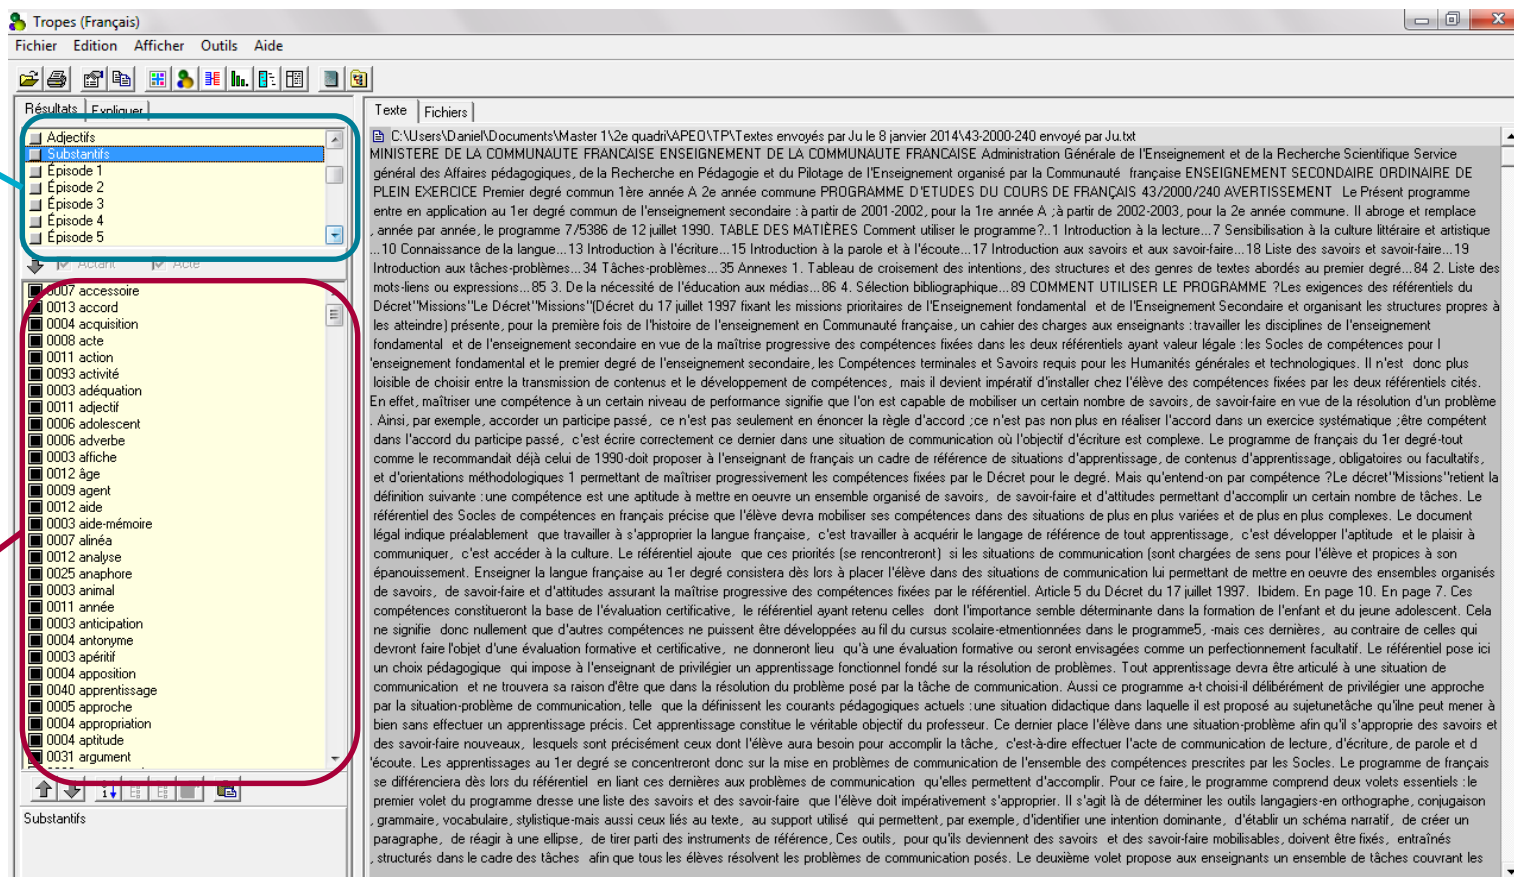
Tropes (Français)

Fichier Edition Afficher Outils Aide

Résultats | Expliquer

Adjectifs
Substantifs
Épisode 1
Épisode 2
Épisode 3
Épisode 4
Épisode 5

Acteur Acte

0007 accessoire
0013 accord
0004 acquisition
0008 acte
0011 action
0093 activité
0003 adéquation
0011 adjectif
0006 adolescent
0006 adverbe
0003 affiche
0012 âge
0009 agent
0012 aide
0003 aide-mémoire
0007 alinéa
0012 analyse
0025 anaphore
0003 animal
0011 année
0003 anticipation
0004 antonyme
0003 apéritif
0004 apposition
0040 apprentissage
0005 approche
0004 appropriation
0004 aptitude
0031 argument

Substantifs

Texte | Fichiers

C:\Users\Daniel\Documents\Master 1\2e quadri\APEO\TP\Textes envoyés par Ju le 8 janvier 2014\43-2000-240 envoyé par Ju.txt

MINISTERE DE LA COMMUNAUTE FRANCAISE ENSEIGNEMENT DE LA COMMUNAUTE FRANCAISE Administration Générale de l'Enseignement et de la Recherche Scientifique Service général des Affaires pédagogiques, de la Recherche en Pédagogie et du Pilotage de l'Enseignement organisé par la Communauté française ENSEIGNEMENT SECONDAIRE ORDINAIRE DE PLEIN EXERCICE Premier degré commun 1ère année A 2e année commune PROGRAMME D'ETUDES DU COURS DE FRANÇAIS 43/2000/240 AVERTISSEMENT Le Présent programme entre en application au 1er degré commun de l'enseignement secondaire : à partir de 2001-2002, pour la 1re année A ; à partir de 2002-2003, pour la 2e année commune. Il abroge et remplace , année par année, le programme 7/5386 de 12 juillet 1990. TABLE DES MATIÈRES Comment utiliser le programme?..1 Introduction à la lecture...7 Sensibilisation à la culture littéraire et artistique ...10 Connaissance de la langue...13 Introduction à l'écriture...15 Introduction à la parole et à l'écoute...17 Introduction aux savoirs et aux savoir-faire...18 Liste des savoirs et savoir-faire...19 Introduction aux tâches-problèmes...34 Tâches-problèmes...35 Annexes 1. Tableau de croisement des intentions, des structures et des genres de textes abordés au premier degré...84 2. Liste des mots-liens ou expressions...85 3. De la nécessité de l'éducation aux médias...86 4. Sélection bibliographique...89 COMMENT UTILISER LE PROGRAMME ?Les exigences des référentiels du Décret"Missions"Le Décret"Missions"(Décret du 17 juillet 1997 fixant les missions prioritaires de l'Enseignement fondamental et de l'Enseignement Secondaire et organisant les structures propres à les atteindre) présente, pour la première fois de l'histoire de l'enseignement en Communauté française, un cahier des charges aux enseignants :travailler les disciplines de l'enseignement fondamental et de l'enseignement secondaire en vue de la maîtrise progressive des compétences fixées dans les deux référentiels ayant valeur légale :les Socles de compétences pour l'enseignement fondamental et le premier degré de l'enseignement secondaire, les Compétences terminales et Savoirs requis pour les Humanités générales et technologiques. Il n'est donc plus loisible de choisir entre la transmission de contenus et le développement de compétences, mais il devient impératif d'installer chez l'élève des compétences fixées par les deux référentiels cités. En effet, maîtriser une compétence à un certain niveau de performance signifie que l'on est capable de mobiliser un certain nombre de savoirs, de savoir-faire en vue de la résolution d'un problème . Ainsi, par exemple, accorder un participe passé, ce n'est pas seulement en énoncer la règle d'accord ;ce n'est pas non plus en réaliser l'accord dans un exercice systématique ;être compétent dans l'accord du participe passé, c'est écrire correctement ce dernier dans une situation de communication où l'objectif d'écriture est complexe. Le programme de français du 1er degré-tout comme le recommandait déjà celui de 1990-doit proposer à l'enseignant de français un cadre de référence de situations d'apprentissage, de contenus d'apprentissage, obligatoires ou facultatifs, et d'orientations méthodologiques 1 permettant de maîtriser progressivement les compétences fixées par le Décret pour le degré. Mais qu'entend-on par compétence ?Le décret"Missions"retient la définition suivante :une compétence est une aptitude à mettre en oeuvre un ensemble organisé de savoirs, de savoir-faire et d'attitudes permettant d'accomplir un certain nombre de tâches. Le référentiel des Socles de compétences en français précise que l'élève devra mobiliser ses compétences dans des situations de plus en plus variées et de plus en plus complexes. Le document légal indique préalablement que travailler à s'approprier la langue française, c'est travailler à acquérir le langage de référence de tout apprentissage, c'est développer l'aptitude et le plaisir à communiquer, c'est accéder à la culture. Le référentiel ajoute que ces points (se rencontreront) si les situations de communication (sont chargées de sens pour l'élève et propices à son épanouissement. Enseigner la langue française au 1er degré consistera dès lors à placer l'élève dans des situations de communication lui permettant de mettre en oeuvre des ensembles organisés de savoirs, de savoir-faire et d'attitudes assurant la maîtrise progressive des compétences fixées par le référentiel. Article 5 du Décret du 17 juillet 1997. Ibidem. En page 10. En page 7. Ces compétences constitueront la base de l'évaluation certificative, le référentiel ayant retenu celles dont l'importance semble déterminante dans la formation de l'enfant et du jeune adolescent. Cela ne signifie donc nullement que d'autres compétences ne puissent être développées au fil du cursus scolaire-etmentionnées dans le programme5, -mais ces dernières, au contraire de celles qui devront faire l'objet d'une évaluation formative et certificative, ne donneront lieu qu'à une évaluation formative ou seront envisagées comme un perfectionnement facultatif. Le référentiel pose ici un choix pédagogique qui impose à l'enseignant de privilégier un apprentissage fonctionnel fondé sur la résolution de problèmes. Tout apprentissage devra être articulé à une situation de communication et ne trouvera sa raison d'être que dans la résolution du problème posé par la tâche de communication. Aussi ce programme a-t choisi-il délibérément de privilégier une approche par la situation-problème de communication, telle que la définissent les courants pédagogiques actuels :une situation didactique dans laquelle il est proposé au sujetunetâche qu'il ne peut mener à bien sans effectuer un apprentissage précis. Cet apprentissage constitue le véritable objectif du professeur. Ce dernier place l'élève dans une situation-problème afin qu'il s'approprie des savoirs et des savoir-faire nouveaux, lesquels sont précisément ceux dont l'élève aura besoin pour accomplir la tâche, c'est-à-dire effectuer l'acte de communication de lecture, d'écriture, de parole et d 'écoute. Les apprentissages au 1er degré se concentreront donc sur la mise en problèmes de communication de l'ensemble des compétences prescrites par les Socles. Le programme de français se différenciera dès lors du référentiel en liant ces dernières aux problèmes de communication qu'elles permettent d'accomplir. Pour ce faire, le programme comprend deux volets essentiels :le premier volet du programme dresse une liste des savoirs et des savoir-faire que l'élève doit impérativement s'approprier. Il s'agit là de déterminer les outils langagiers-en orthographe, conjugaison , grammaire, vocabulaire, stylistique-mais aussi ceux liés au texte, au support utilisé qui permettent, par exemple, d'identifier une intention dominante, d'établir un schéma narratif, de créer un paragraphe, de réagir à une ellipse, de tirer parti des instruments de référence, Ces outils, pour qu'ils deviennent des savoirs et des savoir-faire mobilisables, doivent être fixés, entraînés , structurés dans le cadre des tâches afin que tous les élèves résolvent les problèmes de communication posés. Le deuxième volet propose aux enseignants un ensemble de tâches couvrant les